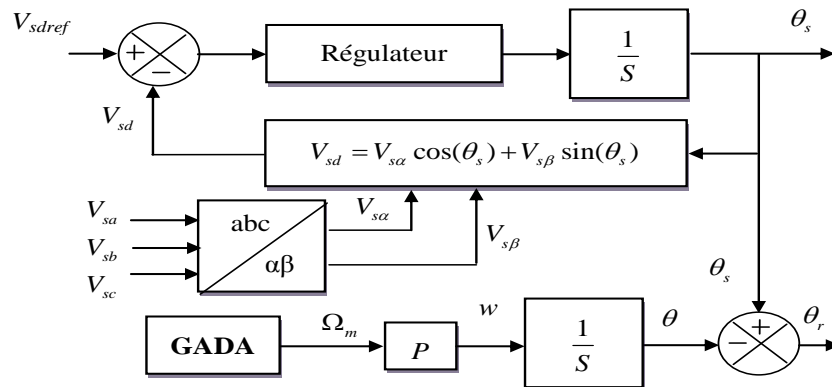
$V_{sdref}$

+

−

Régulateur

$\frac{1}{S}$

$\theta_s$

$V_{sd}$

$V_{sd} = V_{s\alpha}\cos(\theta_s) + V_{s\beta}\sin(\theta_s)$

$V_{sa}$

$V_{sb}$

$V_{sc}$

abc

αβ

$V_{s\alpha}$

$V_{s\beta}$

$\theta_s$

GADA

$\Omega_m$

$P$

$w$

$\frac{1}{S}$

$\theta$

+

−

$\theta_r$